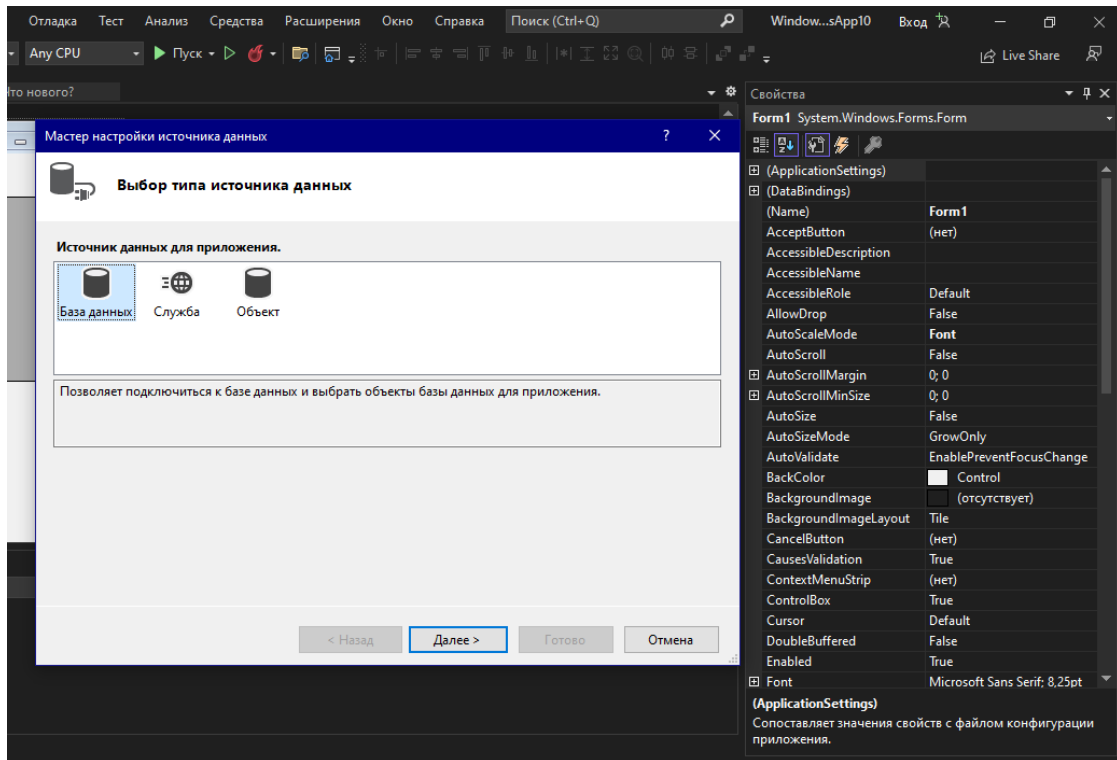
Отладка Тест Анализ Средства Расширения Окно Справка Поиск (Ctrl+Q) Window...sApp10 Вход

Any CPU ▶ Пуск ▾ ▷ Live Share

Что нового?

Свойства

Form1 System.Windows.Forms.Form

Мастер настройки источника данных ? ✕

Выбор типа источника данных

Источник данных для приложения.

База данных Служба Объект

Позволяет подключиться к базе данных и выбрать объекты базы данных для приложения.

< Назад Далее > Готово Отмена

| | |
|---|---|
| (ApplicationSettings) | |
| (DataBindings) | |
| (Name) | Form1 |
| AcceptButton | (нет) |
| AccessibleDescription | |
| AccessibleName | |
| AccessibleRole | Default |
| AllowDrop | False |
| AutoScaleMode | Font |
| AutoScroll | False |
| AutoScrollMargin | 0; 0 |
| AutoScrollMinSize | 0; 0 |
| AutoSize | False |
| AutoSizeMode | GrowOnly |
| AutoValidate | EnablePreventFocusChange |
| BackColor | Control |
| BackgroundImage | (отсутствует) |
| BackgroundImageLayout | Tile |
| CancelButton | (нет) |
| CausesValidation | True |
| ContextMenuStrip | (нет) |
| ControlBox | True |
| Cursor | Default |
| DoubleBuffered | False |
| Enabled | True |
| Font | Microsoft Sans Serif; 8,25pt |

(ApplicationSettings)
Сопоставляет значения свойств с файлом конфигурации приложения.